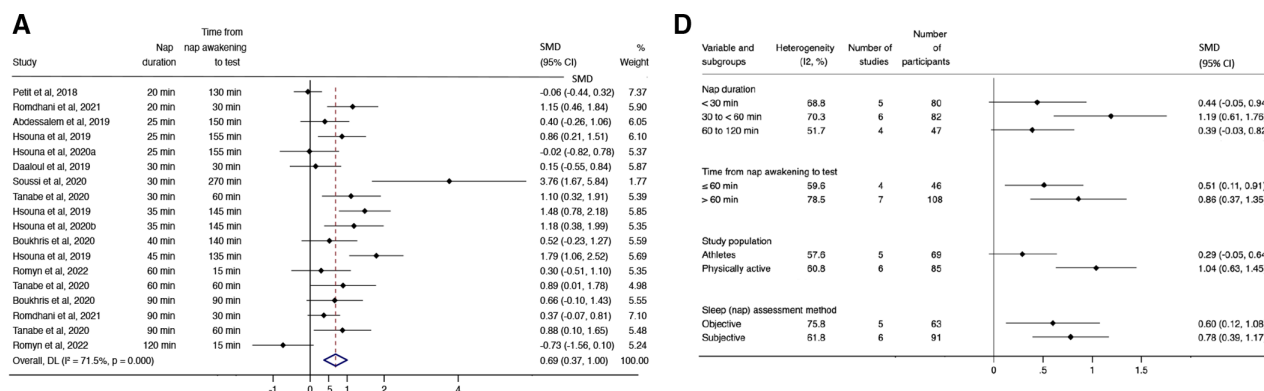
A

| Study | Nap duration | Time from nap awakening to test | SMD (95% CI) | % Weight |
|---|---|---|---|---|
| Petit et al, 2018 | 20 min | 130 min | -0.06 (-0.44, 0.32) | 7.37 |
| Romdhani et al, 2021 | 20 min | 30 min | 1.15 (0.46, 1.84) | 5.90 |
| Abdessalem et al, 2019 | 25 min | 150 min | 0.40 (-0.26, 1.06) | 6.05 |
| Hsouna et al, 2019 | 25 min | 155 min | 0.86 (0.21, 1.51) | 6.10 |
| Hsouna et al, 2020a | 25 min | 155 min | -0.02 (-0.82, 0.78) | 5.37 |
| Daaloul et al, 2019 | 30 min | 30 min | 0.15 (-0.55, 0.84) | 5.87 |
| Soussi et al, 2020 | 30 min | 270 min | 3.76 (1.67, 5.84) | 1.77 |
| Tanabe et al, 2020 | 30 min | 60 min | 1.10 (0.32, 1.91) | 5.39 |
| Hsouna et al, 2019 | 35 min | 145 min | 1.48 (0.78, 2.18) | 5.85 |
| Hsouna et al, 2020b | 35 min | 145 min | 1.18 (0.38, 1.99) | 5.35 |
| Boukhris et al, 2020 | 40 min | 140 min | 0.52 (-0.23, 1.27) | 5.59 |
| Hsouna et al, 2019 | 45 min | 135 min | 1.79 (1.06, 2.52) | 5.69 |
| Romyn et al, 2022 | 60 min | 15 min | 0.30 (-0.51, 1.10) | 5.35 |
| Tanabe et al, 2020 | 60 min | 60 min | 0.89 (0.01, 1.78) | 4.98 |
| Boukhris et al, 2020 | 90 min | 90 min | 0.66 (-0.10, 1.43) | 5.55 |
| Romdhani et al, 2021 | 90 min | 30 min | 0.37 (-0.07, 0.81) | 7.10 |
| Tanabe et al, 2020 | 90 min | 60 min | 0.88 (0.10, 1.65) | 5.48 |
| Romyn et al, 2022 | 120 min | 15 min | -0.73 (-1.56, 0.10) | 5.24 |
| Overall, DL (I² = 71.5%, p = 0.000) | | | 0.69 (0.37, 1.00) | 100.00 |

SMD

-1 0 .5 1 2 4

D

| Variable and subgroups | Heterogeneity (I2, %) | Number of studies | Number of participants | SMD (95% CI) |
|---|---|---|---|---|
| Nap duration | | | | |
| < 30 min | 68.8 | 5 | 80 | 0.44 (-0.05, 0.94 |
| 30 to < 60 min | 70.3 | 6 | 82 | 1.19 (0.61, 1.76 |
| 60 to 120 min | 51.7 | 4 | 47 | 0.39 (-0.03, 0.82 |
| Time from nap awakening to test | | | | |
| ≤ 60 min | 59.6 | 4 | 46 | 0.51 (0.11, 0.91 |
| > 60 min | 78.5 | 7 | 108 | 0.86 (0.37, 1.35 |
| Study population | | | | |
| Athletes | 57.6 | 5 | 69 | 0.29 (-0.05, 0.64 |
| Physically active | 60.8 | 6 | 85 | 1.04 (0.63, 1.45 |
| Sleep (nap) assessment method | | | | |
| Objective | 75.8 | 5 | 63 | 0.60 (0.12, 1.08 |
| Subjective | 61.8 | 6 | 91 | 0.78 (0.39, 1.17 |

0 .5 1 1.5